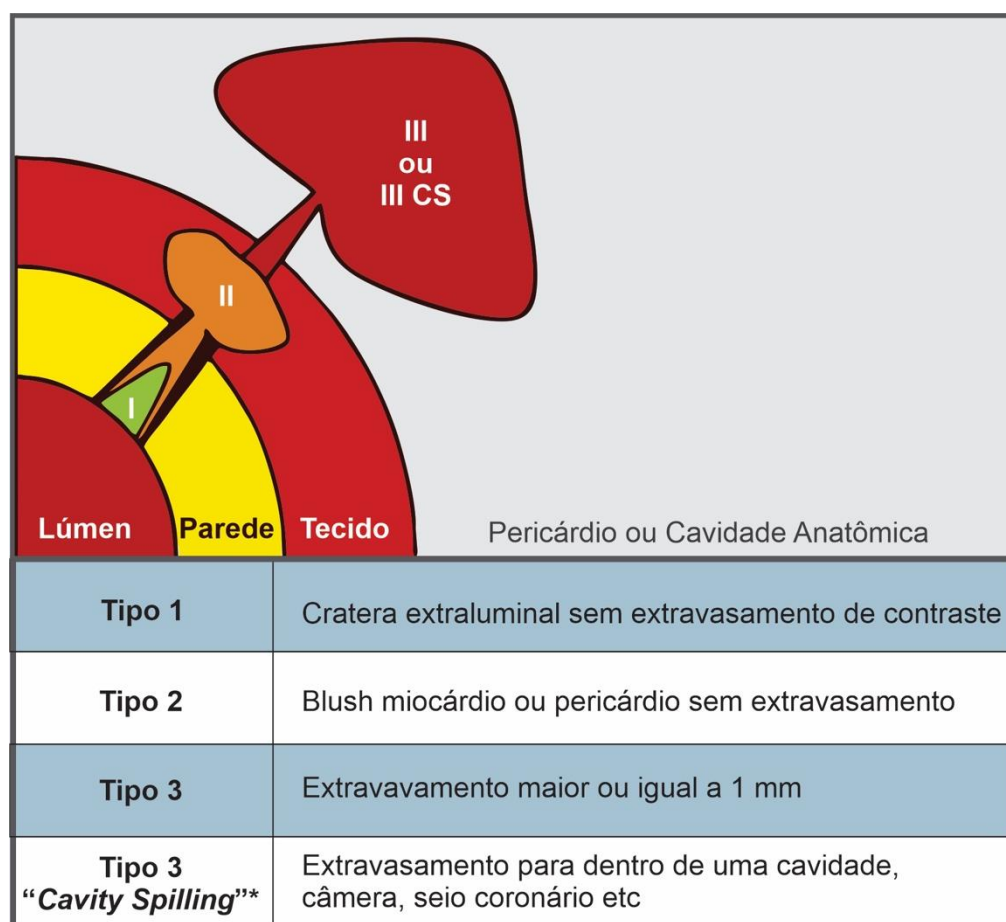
III
ou
III CS

II

I

Lúmen Parede Tecido Pericárdio ou Cavidade Anatômica

| Tipo 1 | Cratera extraluminal sem extravasamento de contraste |
|---|---|
| Tipo 2 | Blush miocárdio ou pericárdio sem extravasamento |
| Tipo 3 | Extravavamento maior ou igual a 1 mm |
| Tipo 3 "*Cavity Spilling*"* | Extravasamento para dentro de uma cavidade, câmera, seio coronário etc |